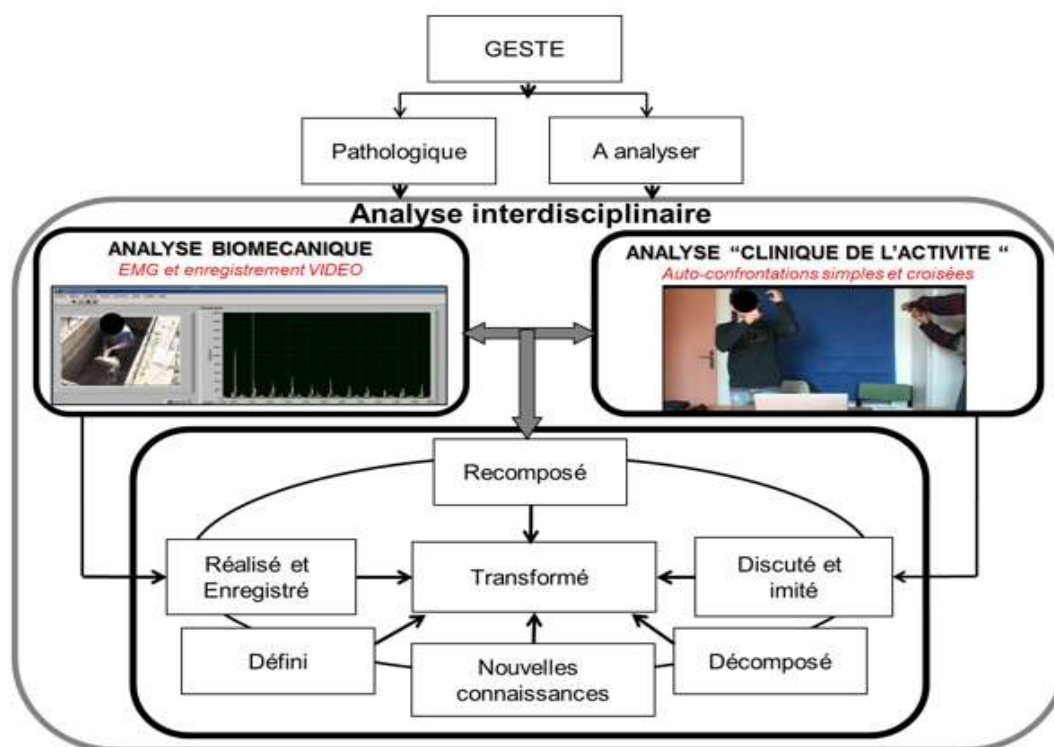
GESTE

Pathologique

A analyser

Analyse interdisciplinaire

ANALYSE BIOMECANIQUE
EMG et enregistrement VIDEO

ANALYSE "CLINIQUE DE L'ACTIVITE "
Auto-confrontations simples et croisées

Recomposé

Réalisé et Enregistré

Transformé

Discuté et imité

Défini

Nouvelles connaissances

Décomposé